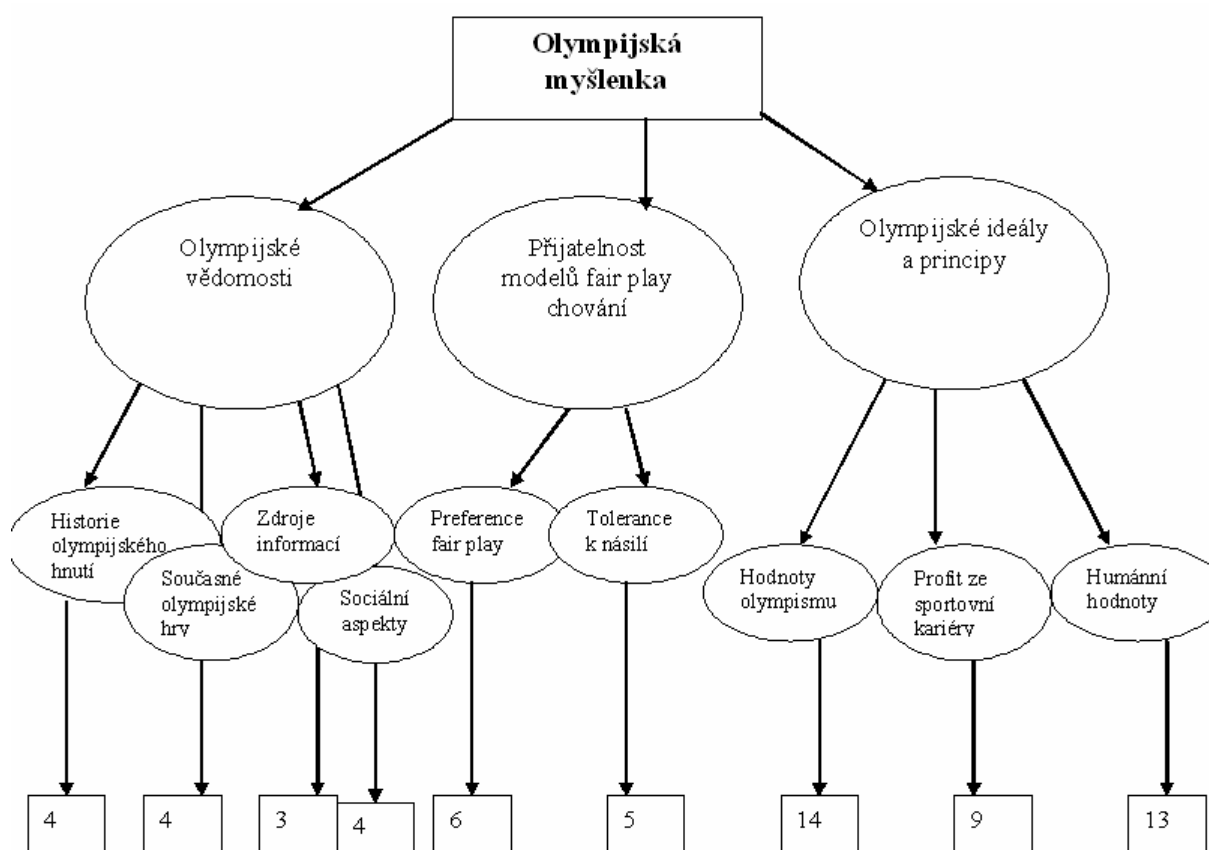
Olympijská myšlenka

Olympijské vědomosti

Přijatelnost modelů fair play chování

Olympijské ideály a principy

Historie olympijského hnutí

Současné olympijské hrv

Zdroje informací

Sociální aspekty

Preference fair play

Tolerance k násilí

Hodnoty olympismu

Profit ze sportovní kariérv

Humánní hodnoty

4

4

3

4

6

5

14

9

13